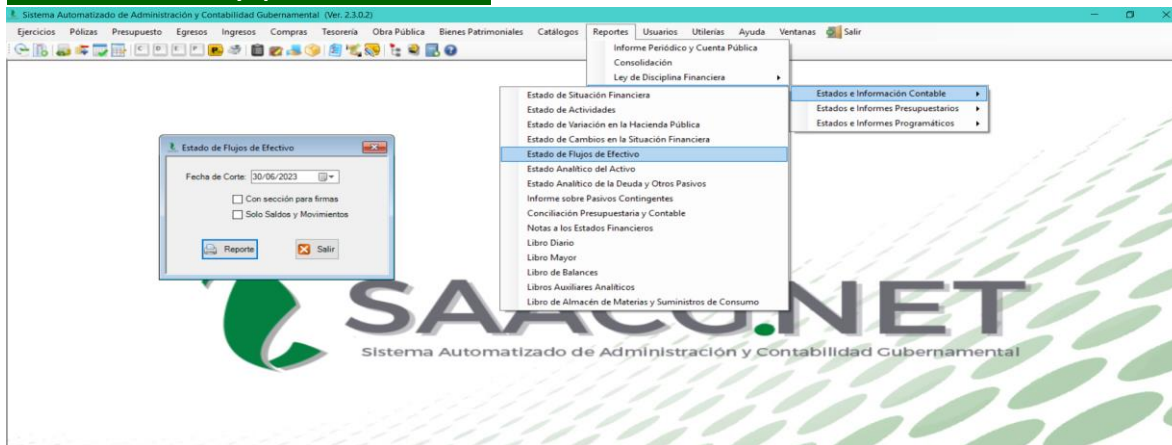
Sistema Automatizado de Administración y Contabilidad Gubernamental (Ver. 2.3.0.2)

Ejercicios Pólizas Presupuesto Egresos Ingresos Compras Tesorería Obra Pública Bienes Patrimoniales Catálogos Reportes Usuarios Utilerías Ayuda Ventanas Salir

Informe Periódico y Cuenta Pública
Consolidación
Ley de Disciplina Financiera

Estados e Información Contable
Estados e Informes Presupuestarios
Estados e Informes Programáticos

Estado de Situación Financiera
Estado de Actividades
Estado de Variación en la Hacienda Pública
Estado de Cambios en la Situación Financiera
Estado de Flujos de Efectivo
Estado Analítico del Activo
Estado Analítico de la Deuda y Otros Pasivos
Informe sobre Pasivos Contingentes
Conciliación Presupuestaria y Contable
Notas a los Estados Financieros
Libro Diario
Libro Mayor
Libro de Balances
Libros Auxiliares Analíticos
Libro de Almacén de Materias y Suministros de Consumo

Estado de Flujos de Efectivo
Fecha de Corte: 30/06/2023
Con sección para firmas
Solo Saldos y Movimientos
Reporte
Salir

SAACG.NET
Sistema Automatizado de Administración y Contabilidad Gubernamental